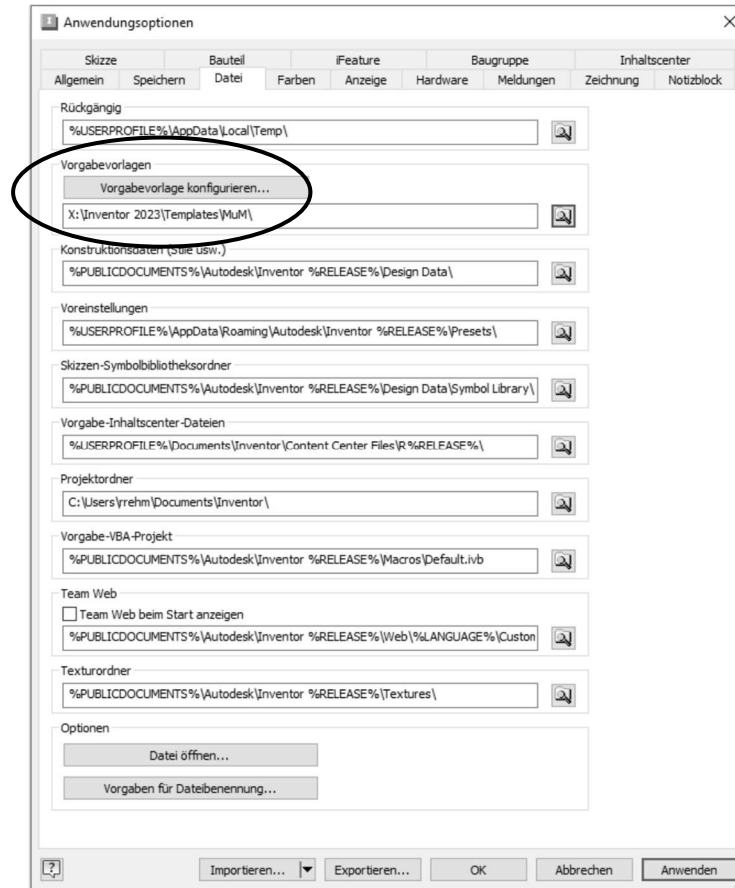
Anwendungsoptionen

Skizze | Bauteil | iFeature | Baugruppe | Inhaltscenter
Allgemein | Speichern | Datei | Farben | Anzeige | Hardware | Meldungen | Zeichnung | Notizblock

Rückgängig
%USERPROFILE%\AppData\Local\Temp\

Vorgabevorlagen
Vorgabevorlage konfigurieren...
X:\Inventor 2023\Templates\MuM\

Konstruktionsdaten (Stile usw.)
%PUBLICDOCUMENTS%\Autodesk\Inventor %RELEASE%\Design Data\

Voreinstellungen
%USERPROFILE%\AppData\Roaming\Autodesk\Inventor %RELEASE%\Presets\

Skizzen-Symbolbibliotheksordner
%PUBLICDOCUMENTS%\Autodesk\Inventor %RELEASE%\Design Data\Symbol Library\

Vorgabe-Inhaltscenter-Dateien
%USERPROFILE%\Documents\Inventor\Content Center Files\R%RELEASE%\

Projektordner
C:\Users\rrehm\Documents\Inventor\

Vorgabe-VBA-Projekt
%PUBLICDOCUMENTS%\Autodesk\Inventor %RELEASE%\Macros\Default.ivb

Team Web
Team Web beim Start anzeigen
%PUBLICDOCUMENTS%\Autodesk\Inventor %RELEASE%\Web\%LANGUAGE%\Custon

Texturordner
%PUBLICDOCUMENTS%\Autodesk\Inventor %RELEASE%\Textures\

Optionen
Datei öffnen...
Vorgaben für Dateibenennung...

Importieren... | Exportieren... | OK | Abbrechen | Anwenden